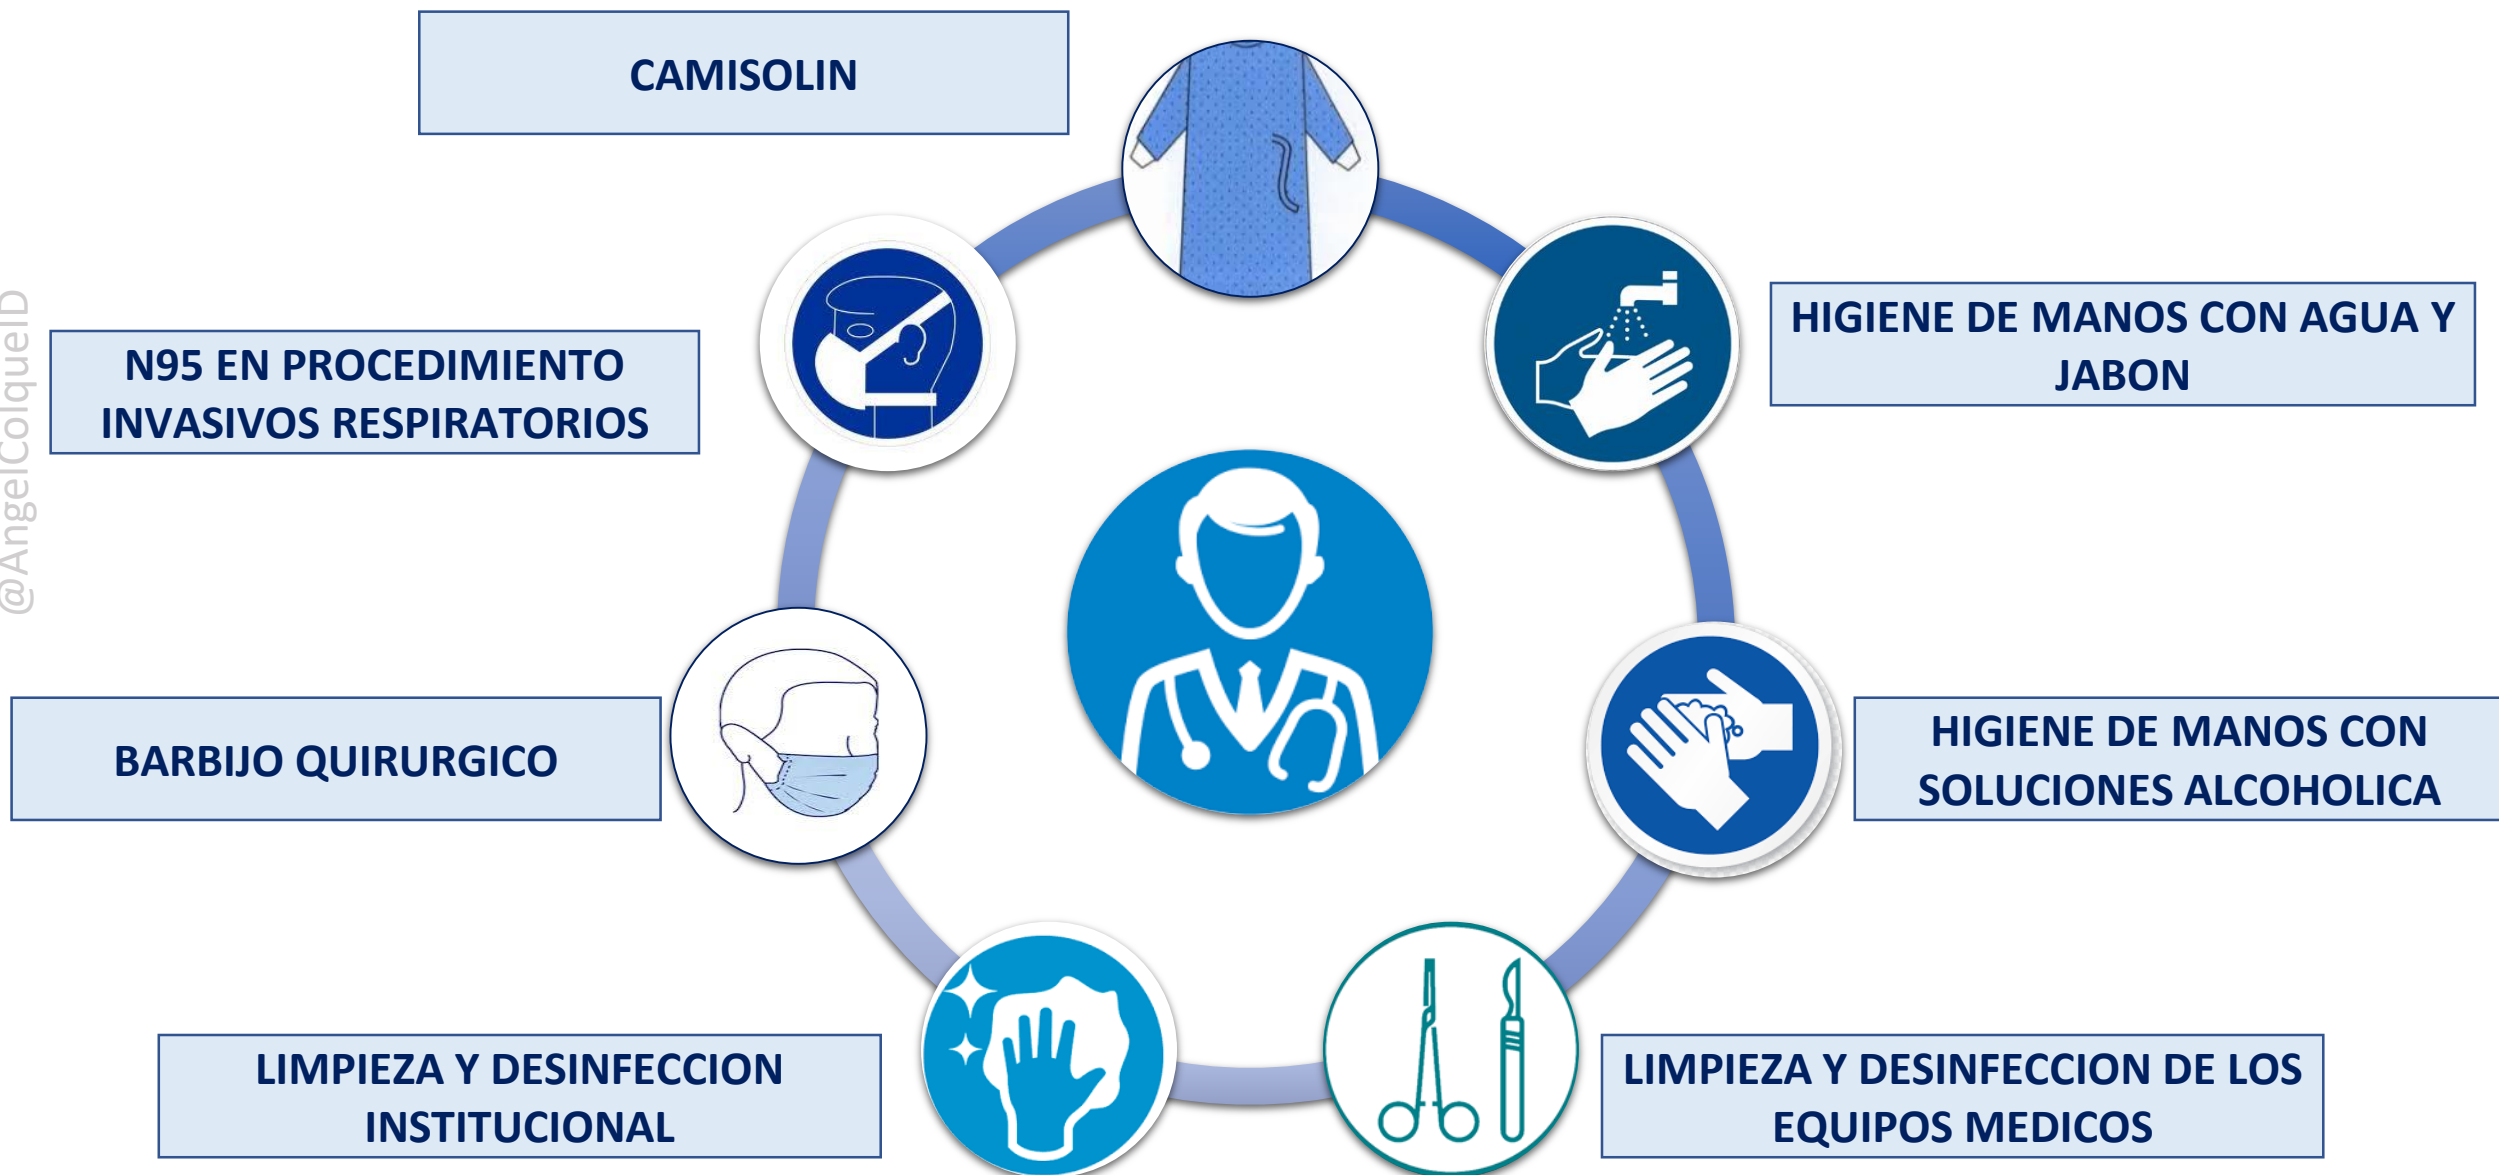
CAMISOLIN

HIGIENE DE MANOS CON AGUA Y JABON

N95 EN PROCEDIMIENTO INVASIVOS RESPIRATORIOS

@AngelColqueID

BARBIJO QUIRURGICO

HIGIENE DE MANOS CON SOLUCIONES ALCOHOLICA

LIMPIEZA Y DESINFECCION INSTITUCIONAL

LIMPIEZA Y DESINFECCION DE LOS EQUIPOS MEDICOS